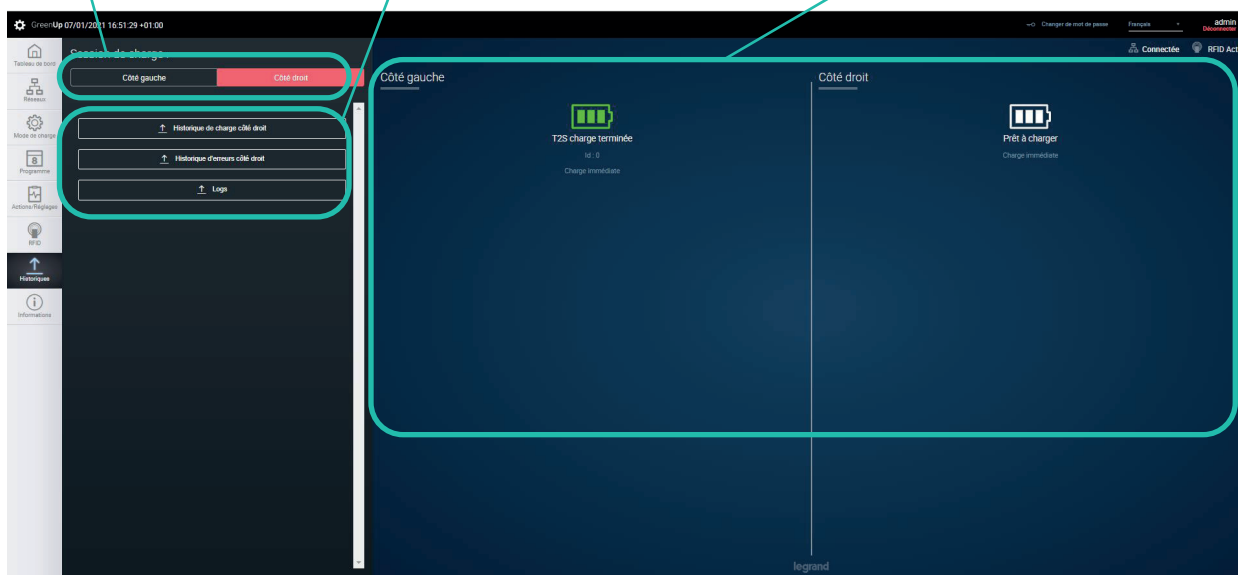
GreenUp 07/01/2021 16:51:29 +01:00

Changer de mot de passe   Français   admin Déconnecter

Tableau de bord
Réseaux
Mode de charge
Programme
Actions/Réglages
RFID
Historiques
Informations

Session de charge

Côté gauche   Côté droit

Historique de charge côté droit
Historique d'erreurs côté droit
Logs

Connectée   RFID Act

Côté gauche
T2S charge terminée
Id : 0
Charge immédiate

Côté droit
Prêt à charger
Charge immédiate

legrand